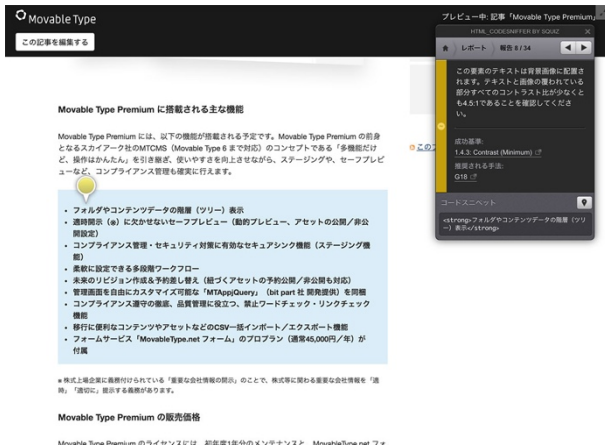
Movable Type

この記事を編集する

プレビュー中: 記事「Movable Type Premium

HTML_CODESNIFFER BY SQUIZ

レポート 報告 8/34

この要素のテキストは背景画像に配置されます。テキストと画像の重なっている部分すべてのコントラスト比が少なくとも4.5:1であることを確認してください。

成功基準:
1.4.3: Contrast (Minimum)

推奨される手法:
G18

コードスニペット

<strong>フォルダやコンテンツデータの階層（ツリー）表示</strong>

Movable Type Premium に搭載される主な機能

Movable Type Premium には、以下の機能が搭載される予定です。Movable Type Premium の前身となるスカイアーク社のMTCMS（Movable Type 6 まで対応）のコンセプトである「多機能だけど、操作はかんたん」を引き継ぎ、使いやすさを向上させながら、ステージングや、セーフプレビューなど、コンプライアンス管理も確実に行えます。

このフ

- フォルダやコンテンツデータの階層（ツリー）表示
- 適時開示（※）に欠かせないセーフプレビュー（動的プレビュー、アセットの公開／非公開設定）
- コンプライアンス管理・セキュリティ対策に有効なセキュアシンク機能（ステージング機能）
- 柔軟に設定できる多段階ワークフロー
- 未来のリビジョン作成＆予約差し替え（紐づくアセットの予約公開／非公開も対応）
- 管理画面を自由にカスタマイズ可能な「MTAppjQuery」（bit part 社 開発提供）を同梱
- コンプライアンス遵守の徹底、品質管理に役立つ、禁止ワードチェック・リンクチェック機能
- 移行に便利なコンテンツやアセットなどのCSV一括インポート／エクスポート機能
- フォームサービス「MovableType.net フォーム」のプロプラン（通常45,000円／年）が付属

※株式上場企業に義務付けられている「重要な会社情報の開示」のことで、株式等に関わる重要な会社情報を「適時」「適切に」提示する義務があります。

Movable Type Premium の販売価格

Movable Type Premium のライセンスには、初年度1年分のメンテナンスと、MovableType.net フォ